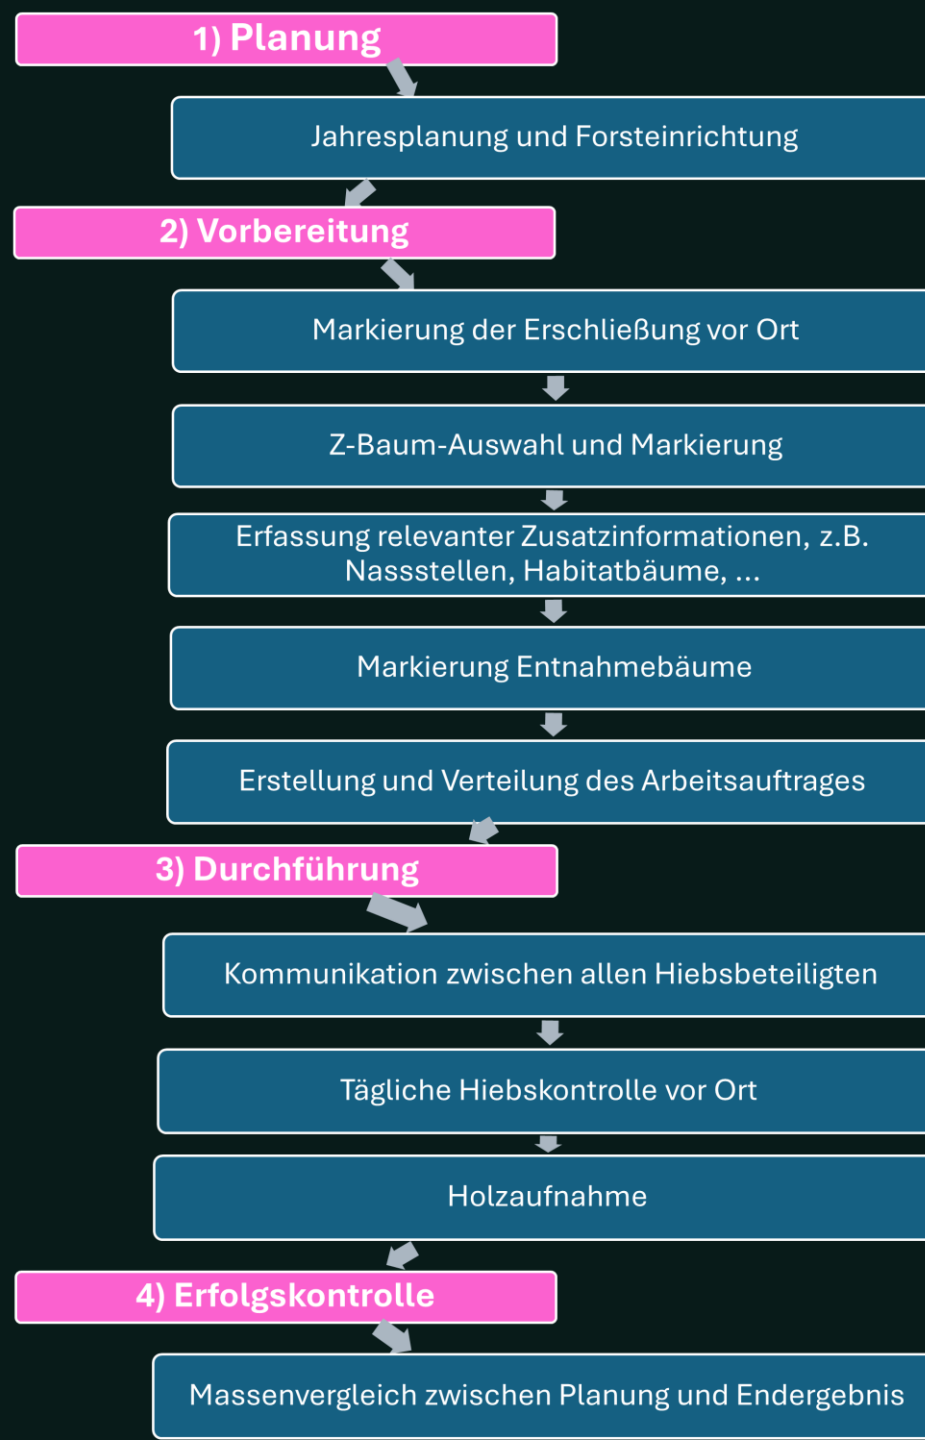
1) Planung

Jahresplanung und Forsteinrichtung

2) Vorbereitung

Markierung der Erschließung vor Ort

Z-Baum-Auswahl und Markierung

Erfassung relevanter Zusatzinformationen, z.B. Nassstellen, Habitatbäume, ...

Markierung Entnahmebäume

Erstellung und Verteilung des Arbeitsauftrages

3) Durchführung

Kommunikation zwischen allen Hiebsbeteiligten

Tägliche Hiebskontrolle vor Ort

Holzaufnahme

4) Erfolgskontrolle

Massenvergleich zwischen Planung und Endergebnis